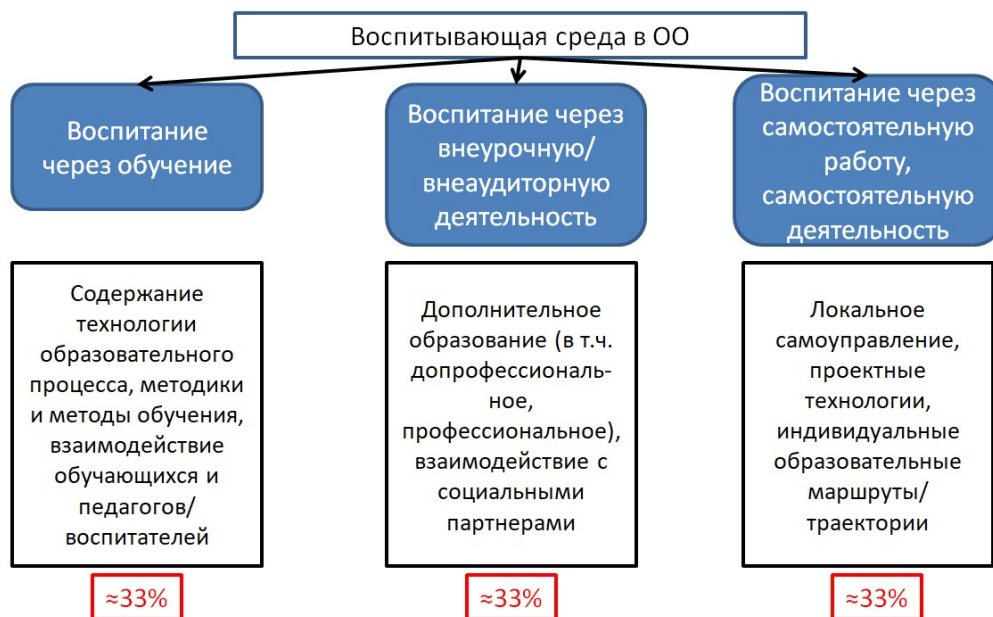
Воспитывающая среда в ОО

Воспитание через обучение

Воспитание через внеурочную/ внеаудиторную деятельность

Воспитание через самостоятельную работу, самостоятельную деятельность

Содержание технологии образовательного процесса, методики и методы обучения, взаимодействие обучающихся и педагогов/ воспитателей

Дополнительное образование (в т.ч. допрофессиональное, профессиональное), взаимодействие с социальными партнерами

Локальное самоуправление, проектные технологии, индивидуальные образовательные маршруты/ траектории

≈33%

≈33%

≈33%